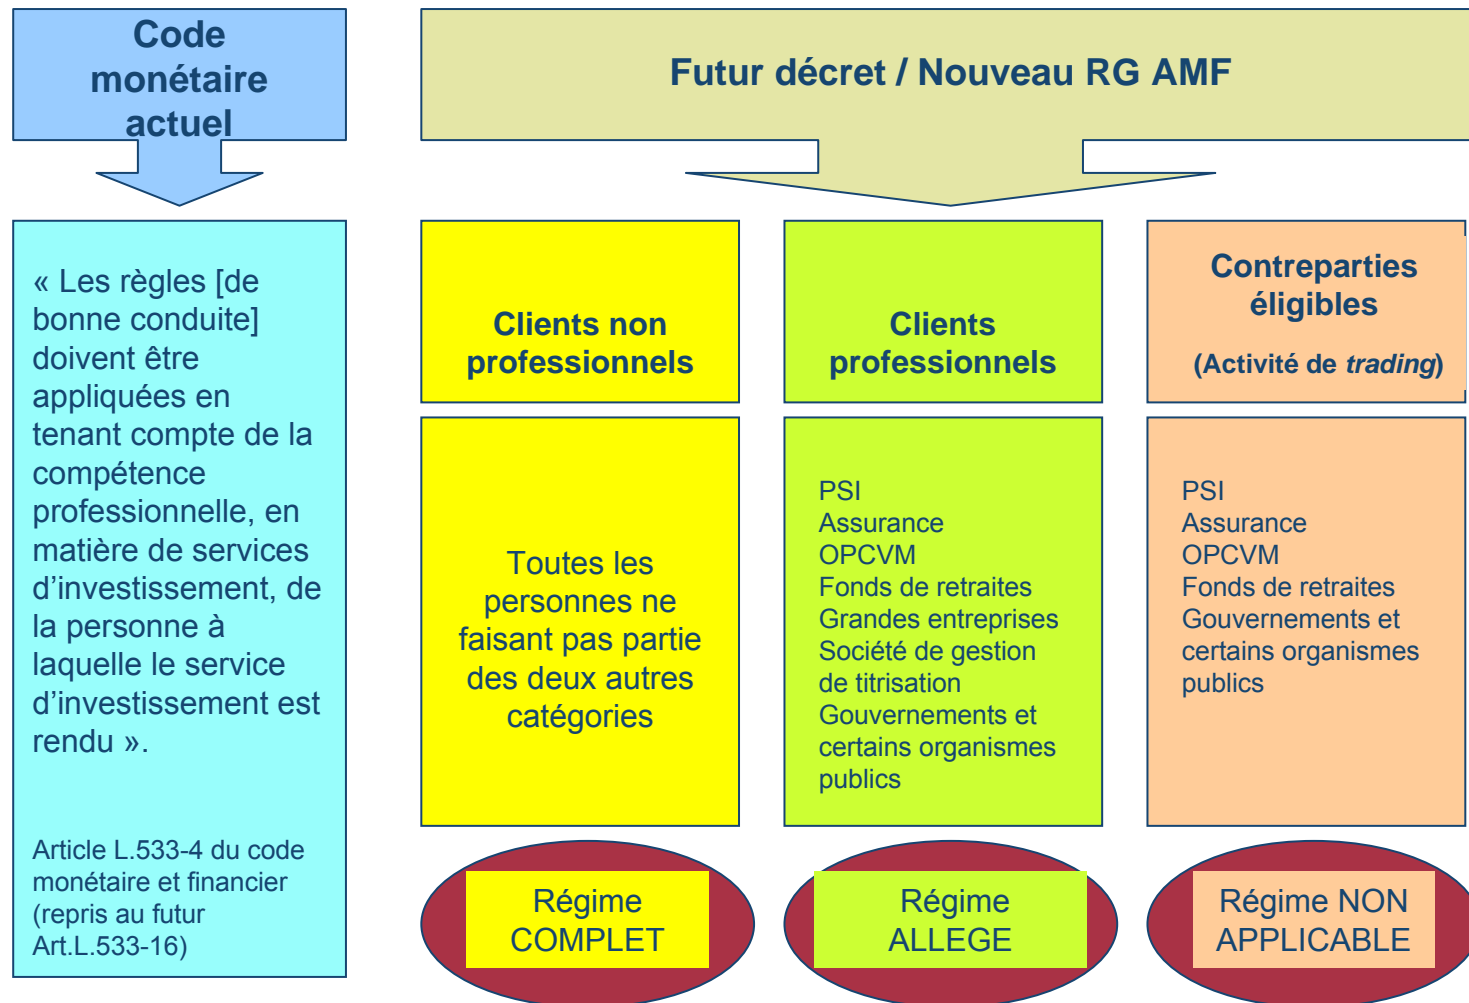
Code monétaire actuel

Futur décret / Nouveau RG AMF

« Les règles [de bonne conduite] doivent être appliquées en tenant compte de la compétence professionnelle, en matière de services d'investissement, de la personne à laquelle le service d'investissement est rendu ».

Article L.533-4 du code monétaire et financier (repris au futur Art.L.533-16)

Clients non professionnels

Toutes les personnes ne faisant pas partie des deux autres catégories

Régime COMPLET

Clients professionnels

PSI
Assurance
OPCVM
Fonds de retraites
Grandes entreprises
Société de gestion de titrisation
Gouvernements et certains organismes publics

Régime ALLEGE

Contreparties éligibles

(Activité de *trading*)

PSI
Assurance
OPCVM
Fonds de retraites
Gouvernements et certains organismes publics

Régime NON APPLICABLE